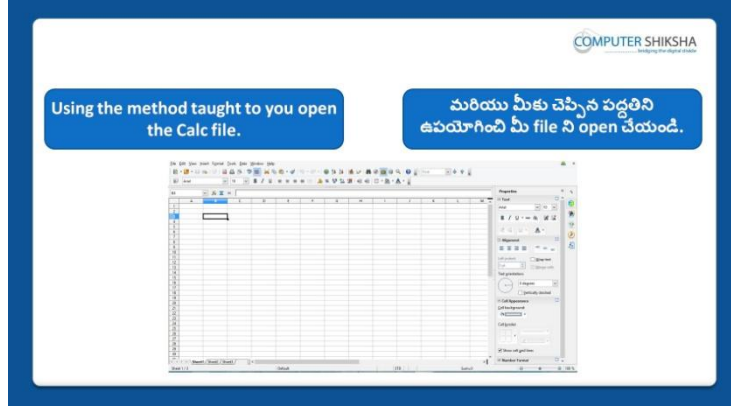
COMPUTER SHIKSHA
bridging the digital divide

Using the method taught to you open the Calc file.

మరియు మీకు చెప్పిన పద్ధతిని ఉపయోగించి మీ file ని open చేయండి.

File Edit View Insert Format Tools Data Window Help

Properties

Sheet1 Sheet2 Sheet3

Sheet 1 / 3 Default